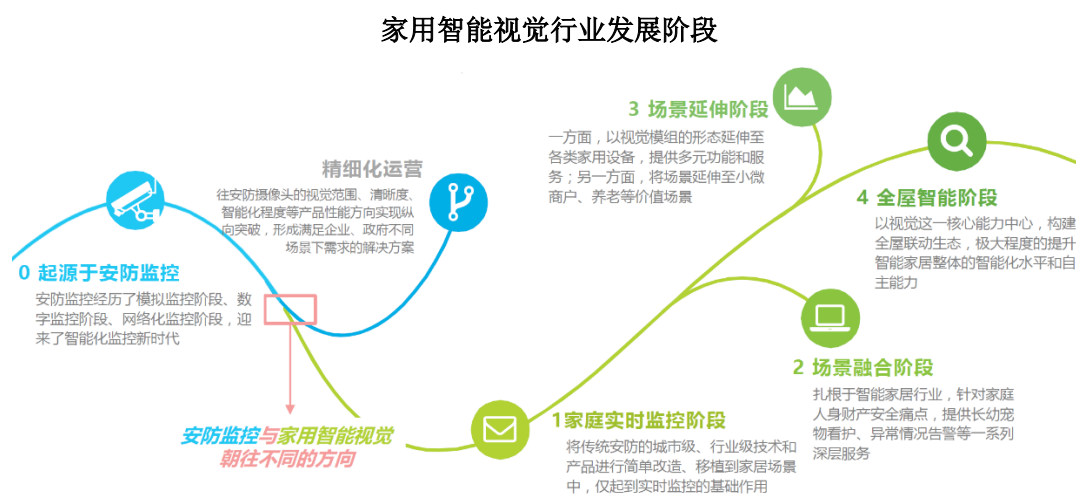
家用智能视觉行业发展阶段

0 起源于安防监控

安防监控经历了模拟监控阶段、数字监控阶段、网络化监控阶段，迎来了智能化监控新时代

精细化运营

往安防摄像头的视觉范围、清晰度、智能化程度等产品性能方向实现纵向突破，形成满足企业、政府不同场景下需求的解决方案

安防监控与家用智能视觉朝往不同的方向

1家庭实时监控阶段

将传统安防的城市级、行业级技术和产品进行简单改造、移植到家居场景中，仅起到实时监控的基础作用

2 场景融合阶段

扎根于智能家居行业，针对家庭人身财产安全痛点，提供长幼宠物看护、异常情况告警等一系列深层服务

3 场景延伸阶段

一方面，以视觉模组的形态延伸至各类家用设备，提供多元功能和服务；另一方面，将场景延伸至小微商户、养老等价值场景

4 全屋智能阶段

以视觉这一核心能力中心，构建全屋联动生态，极大程度的提升智能家居整体的智能化水平和自主能力